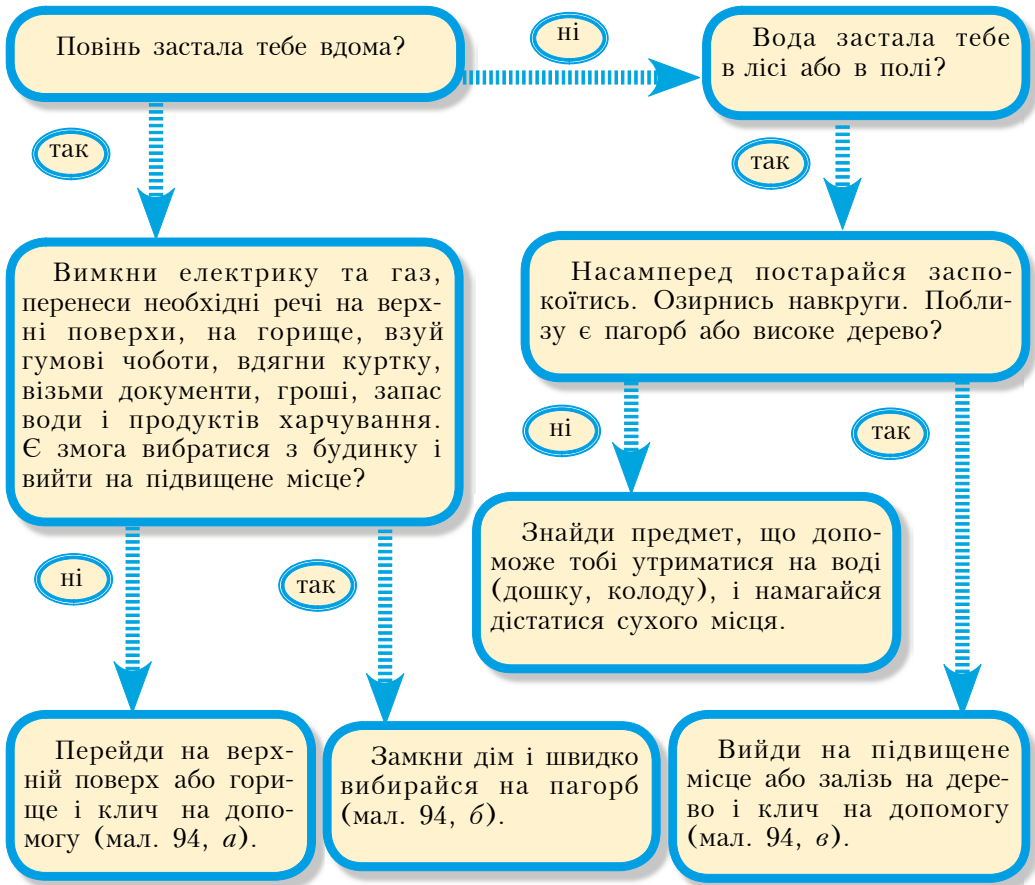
Повінь застала тебе вдома?

ні

Вода застала тебе в лісі або в полі?

так

так

Вимкни електрику та газ, перенеси необхідні речі на верхні поверхи, на горище, взуй гумові чоботи, вдягни куртку, візьми документи, гроші, запас води і продуктів харчування. Є змога вибратися з будинку і вийти на підвищене місце?

Насамперед постарайся заспокоїтись. Озирнись навкруги. Поблизу є пагорб або високе дерево?

ні

так

Знайди предмет, що допоможе тобі утриматися на воді (дошку, колоду), і намагайся дістатися сухого місця.

ні

так

Перейди на верхній поверх або горище і клич на допомогу (мал. 94, *а*).

Замкни дім і швидко вибирайся на пагорб (мал. 94, *б*).

Вийди на підвищене місце або залізь на дерево і клич на допомогу (мал. 94, *в*).